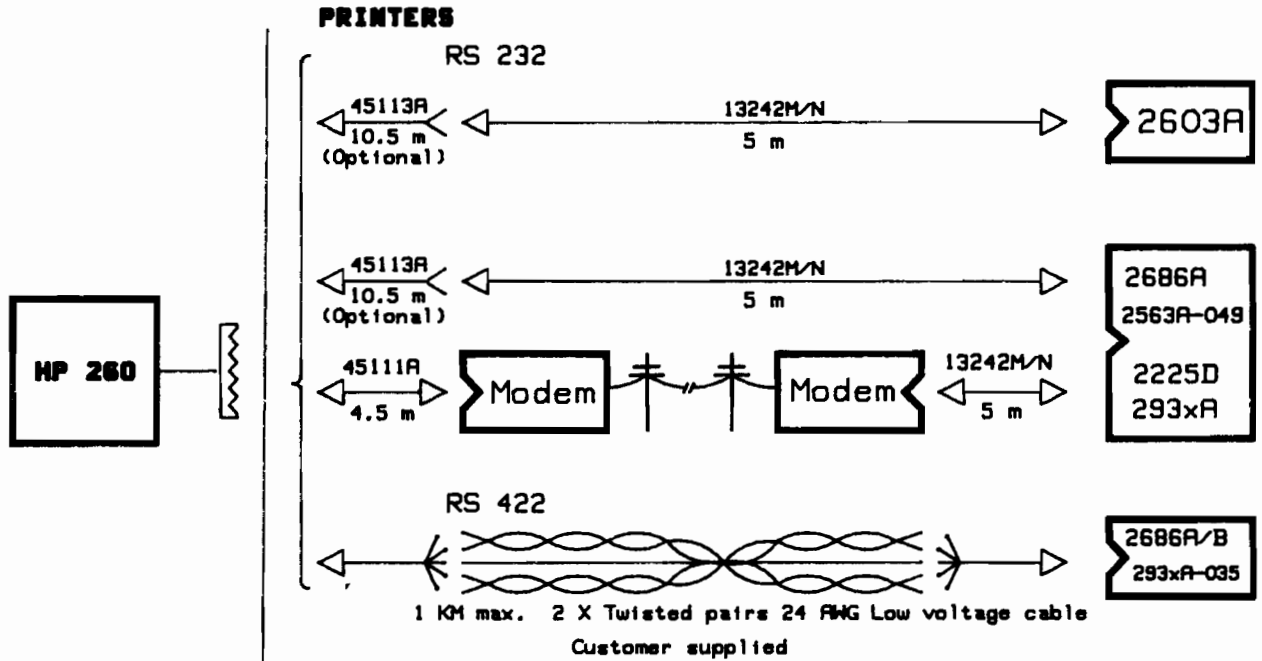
PRINTERS

RS 232

45113A
10.5 m
(Optional)

13242M/N
5 m

2603A

45113A
10.5 m
(Optional)

13242M/N
5 m

HP 260

45111A
4.5 m

Modem

Modem

13242M/N
5 m

2686A
2563A-049
2225D
293xA

RS 422

2686A/B
293xA-035

1 KM max. 2 X Twisted pairs 24 AWG Low voltage cable
Customer supplied